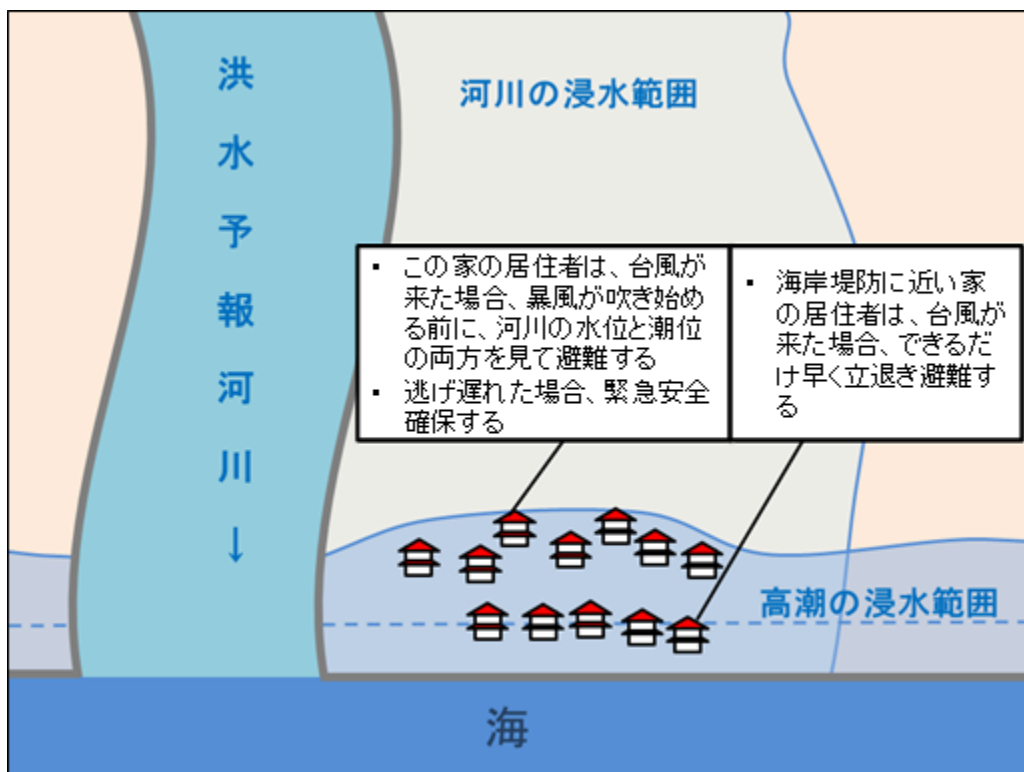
洪水予報河川
↓

河川の浸水範囲

▪ この家の居住者は、台風が来た場合、暴風が吹き始める前に、河川の水位と潮位の両方を見て避難する
▪ 逃げ遅れた場合、緊急安全確保する

▪ 海岸堤防に近い家の居住者は、台風が来た場合、できるだけ早く立退き避難する

高潮の浸水範囲

海